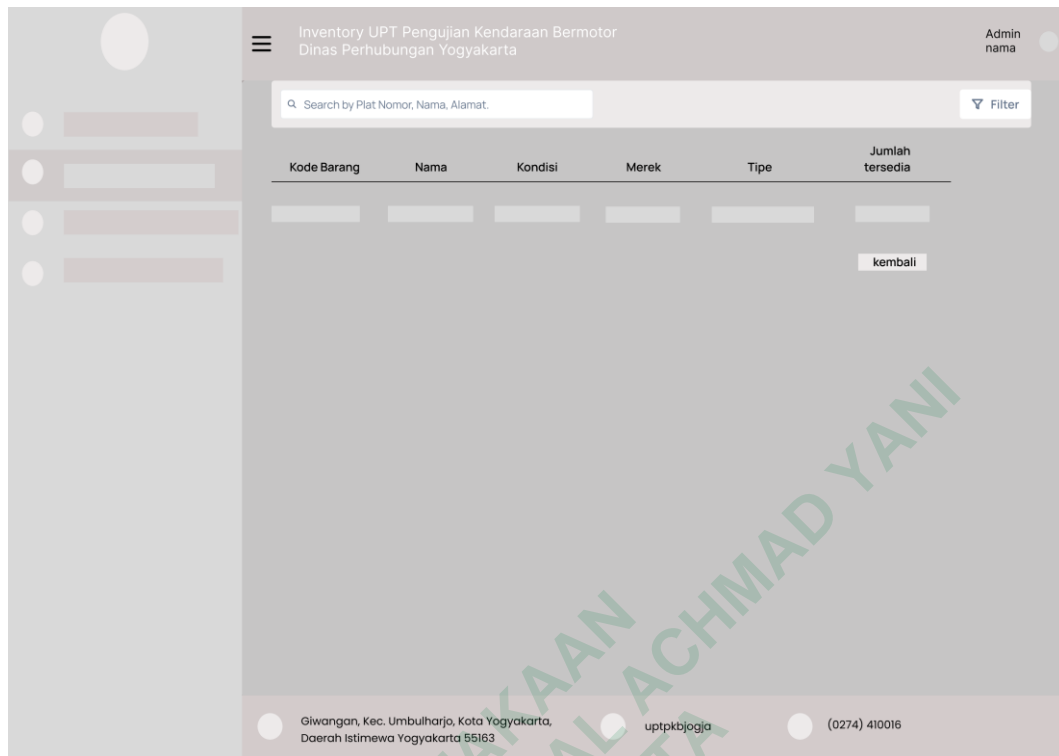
Inventory UPT Pengujian Kendaraan Bermotor
Dinas Perhubungan Yogyakarta

Admin
nama

Search by Plat Nomor, Nama, Alamat.

Filter

| Kode Barang | Nama | Kondisi | Merek | Tipe | Jumlah tersedia |
|---|---|---|---|---|---|
| | | | | | |

kembali

Giwangan, Kec. Umbulharjo, Kota Yogyakarta, Daerah Istimewa Yogyakarta 55163

uptpkbjogja

(0274) 410016

PERPUSTAKAAN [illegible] ACHMAD YANI